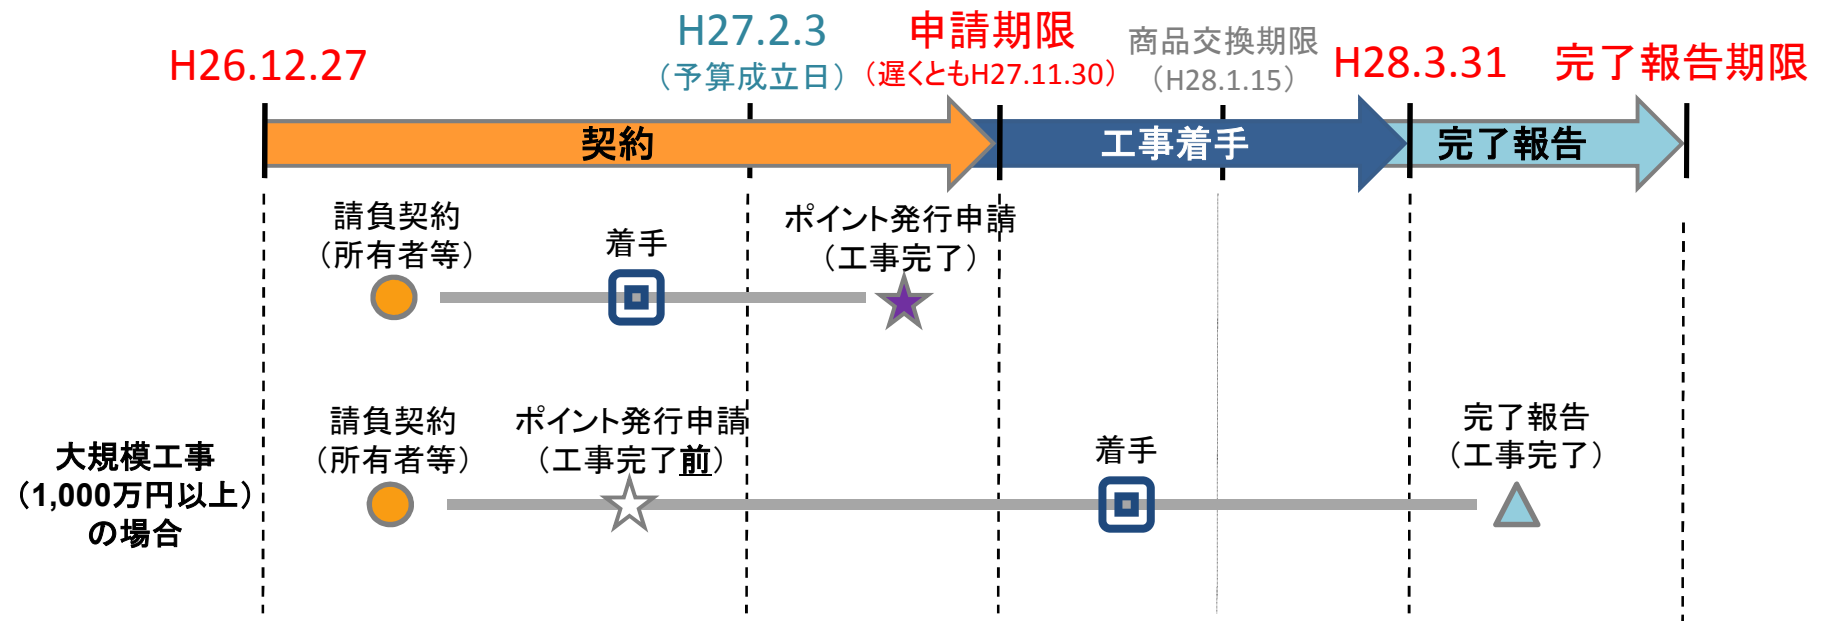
H26.12.27

H27.2.3
（予算成立日）

申請期限
（遅くともH27.11.30）

商品交換期限
（H28.1.15）

H28.3.31

完了報告期限

契約

工事着手

完了報告

請負契約
（所有者等）

着手

ポイント発行申請
（工事完了）

大規模工事
（1,000万円以上）
の場合

請負契約
（所有者等）

ポイント発行申請
（工事完了前）

着手

完了報告
（工事完了）